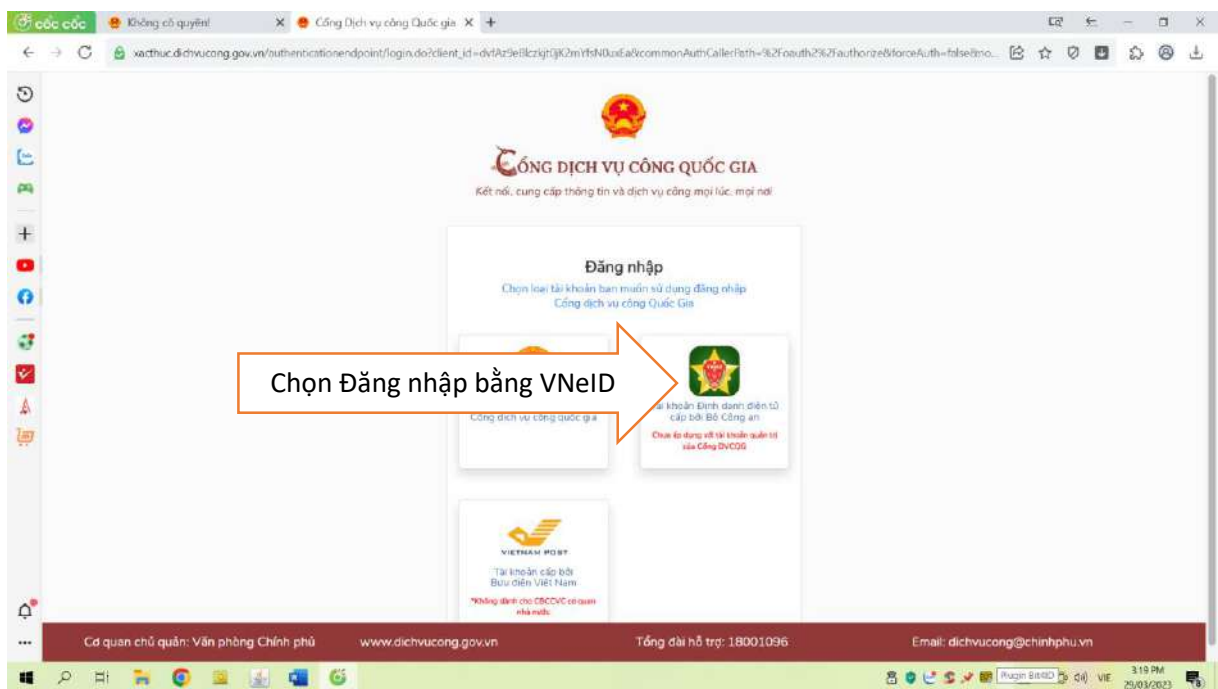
cốc cốc | Không có quyền! | Cổng Dịch vụ công Quốc gia

xacthuc.dichvucong.gov.vn/authenticationendpoint/login.do?client_id=dvfAz9eBlczkjtQjK2mYfsN0uxEa&commonAuthCallerPath=%2Foauth2%2Fauthorize&forceAuth=false&mo...

CỔNG DỊCH VỤ CÔNG QUỐC GIA

Kết nối, cung cấp thông tin và dịch vụ công mọi lúc, mọi nơi

Đăng nhập

Chọn loại tài khoản bạn muốn sử dụng đăng nhập Cổng dịch vụ công Quốc Gia

Chọn Đăng nhập bằng VNeID

Cổng dịch vụ công quốc gia

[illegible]i khoản Định danh điện tử cấp bởi Bộ Công an

Chưa áp dụng với tài khoản quản trị của Cổng DVCQG

VIETNAM POST

Tài khoản cấp bởi Bưu điện Việt Nam

*Không dành cho CBCCVC cơ quan nhà nước

Cơ quan chủ quản: Văn phòng Chính phủ    www.dichvucong.gov.vn    Tổng đài hỗ trợ: 18001096    Email: dichvucong@chinhphu.vn

Plugin BitBID    VIE    3:19 PM    29/03/2023